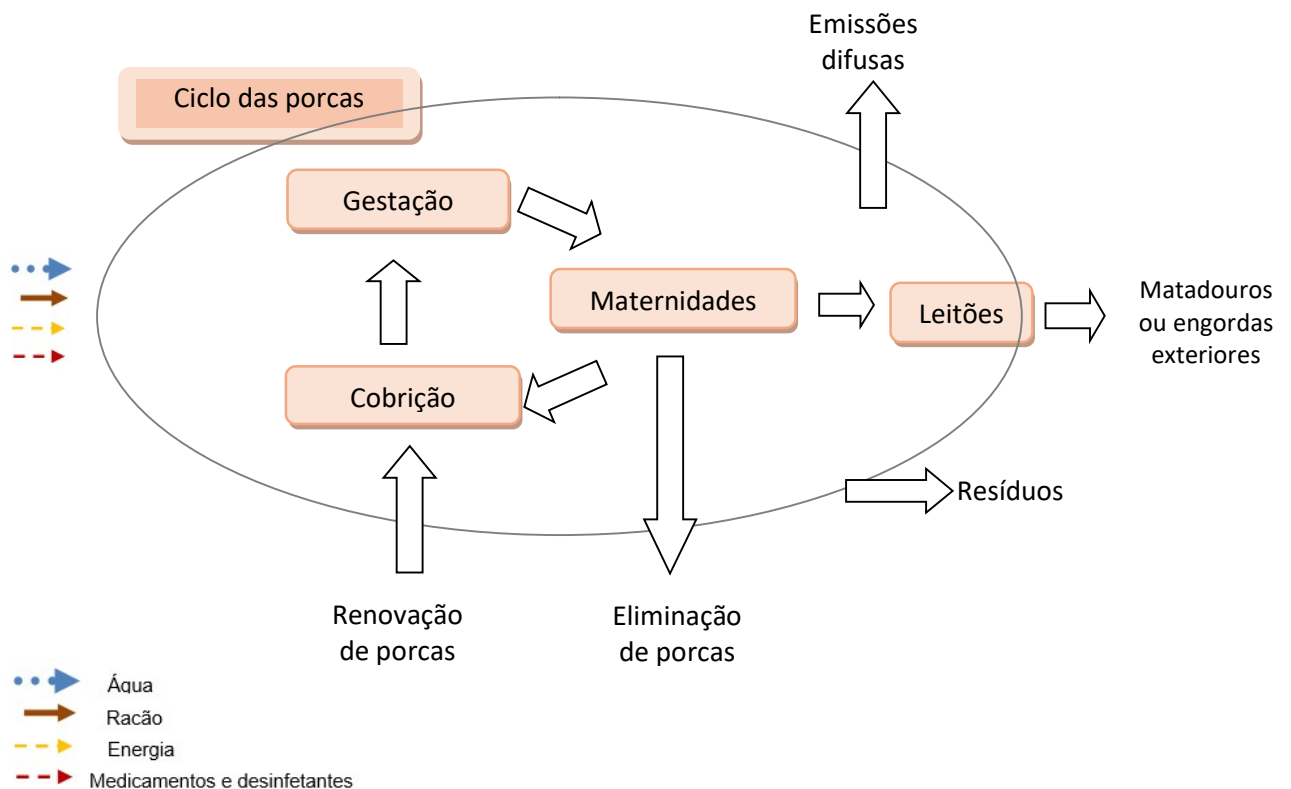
Emissões difusas

Ciclo das porcas

Gestação

Maternidades

Leitões

Matadouros ou engordas exteriores

Cobrição

Resíduos

Renovação de porcas

Eliminação de porcas

Água
Racão
Energia
Medicamentos e desinfetantes